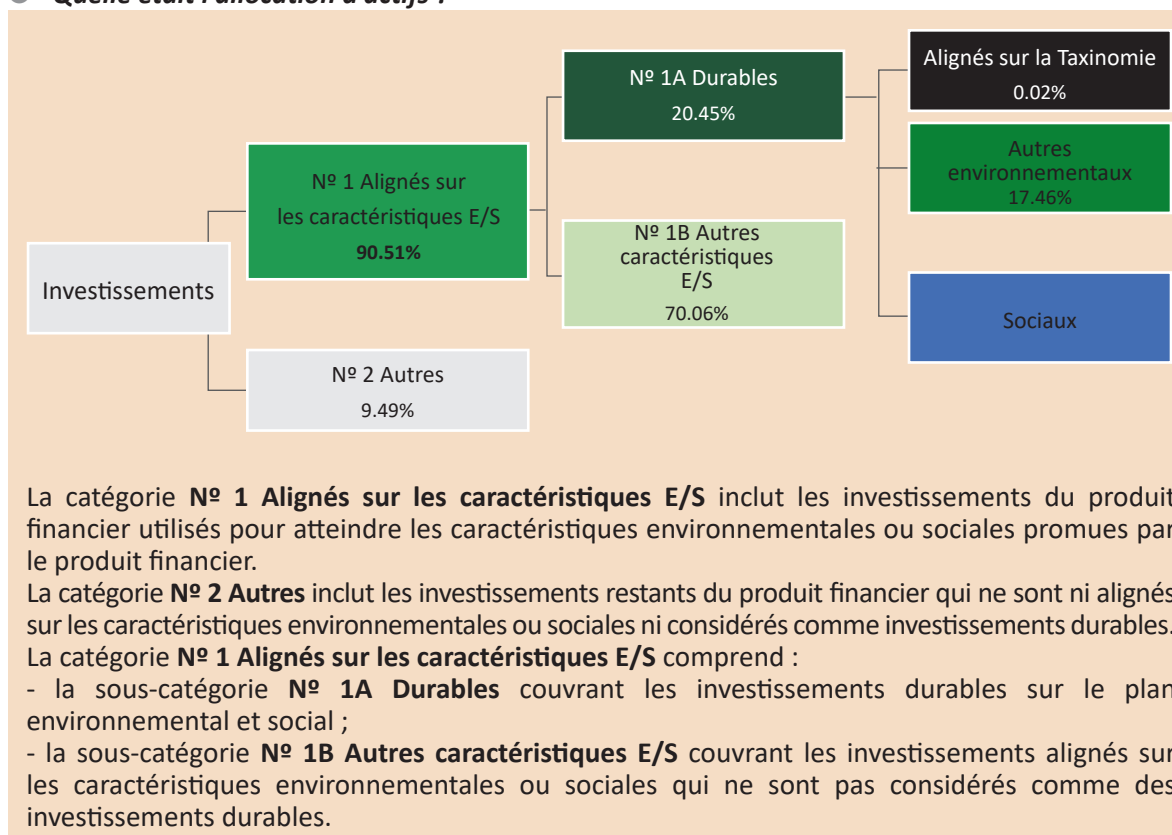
Quelle était l'allocation d'actifs ?

Investissements

Nº 1 Alignés sur les caractéristiques E/S
**90.51%**

Nº 2 Autres
9.49%

Nº 1A Durables
20.45%

Nº 1B Autres caractéristiques E/S
70.06%

Alignés sur la Taxinomie
0.02%

Autres environnementaux
17.46%

Sociaux

La catégorie **Nº 1 Alignés sur les caractéristiques E/S** inclut les investissements du produit financier utilisés pour atteindre les caractéristiques environnementales ou sociales promues par le produit financier.

La catégorie **Nº 2 Autres** inclut les investissements restants du produit financier qui ne sont ni alignés sur les caractéristiques environnementales ou sociales ni considérés comme investissements durables.

La catégorie **Nº 1 Alignés sur les caractéristiques E/S** comprend :

- la sous-catégorie **Nº 1A Durables** couvrant les investissements durables sur le plan environnemental et social ;

- la sous-catégorie **Nº 1B Autres caractéristiques E/S** couvrant les investissements alignés sur les caractéristiques environnementales ou sociales qui ne sont pas considérés comme des investissements durables.